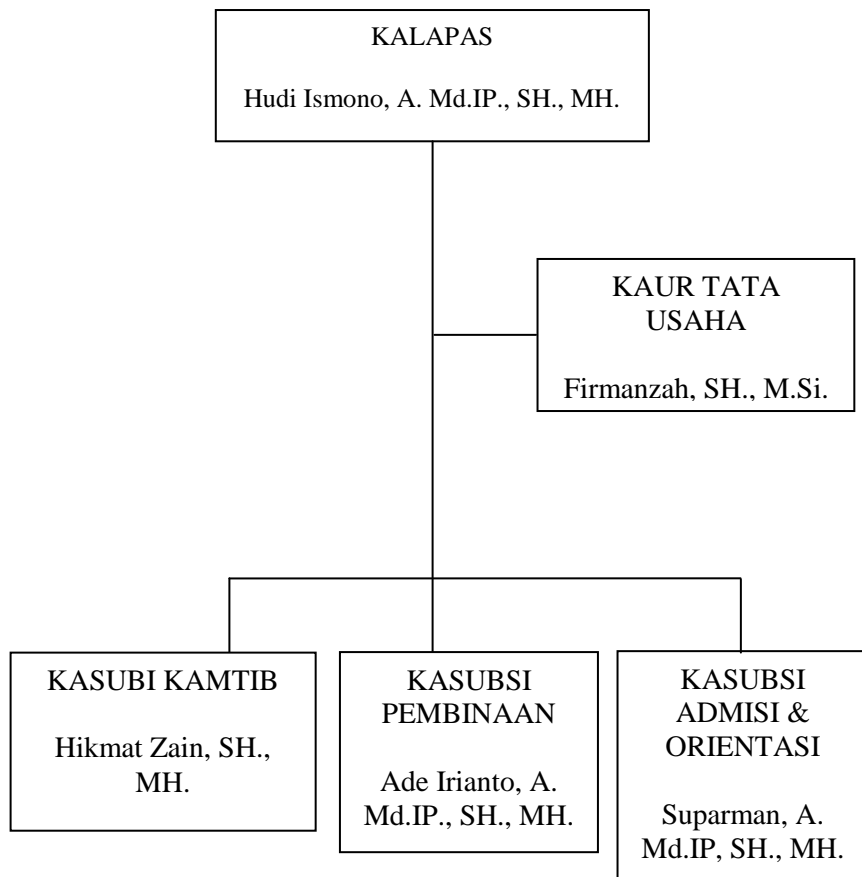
KALAPAS

Hudi Ismono, A. Md.IP., SH., MH.

KAUR TATA USAHA

Firmanzah, SH., M.Si.

KASUBI KAMTIB

Hikmat Zain, SH., MH.

KASUBSI PEMBINAAN

Ade Irianto, A. Md.IP., SH., MH.

KASUBSI ADMISI & ORIENTASI

Suparman, A. Md.IP, SH., MH.